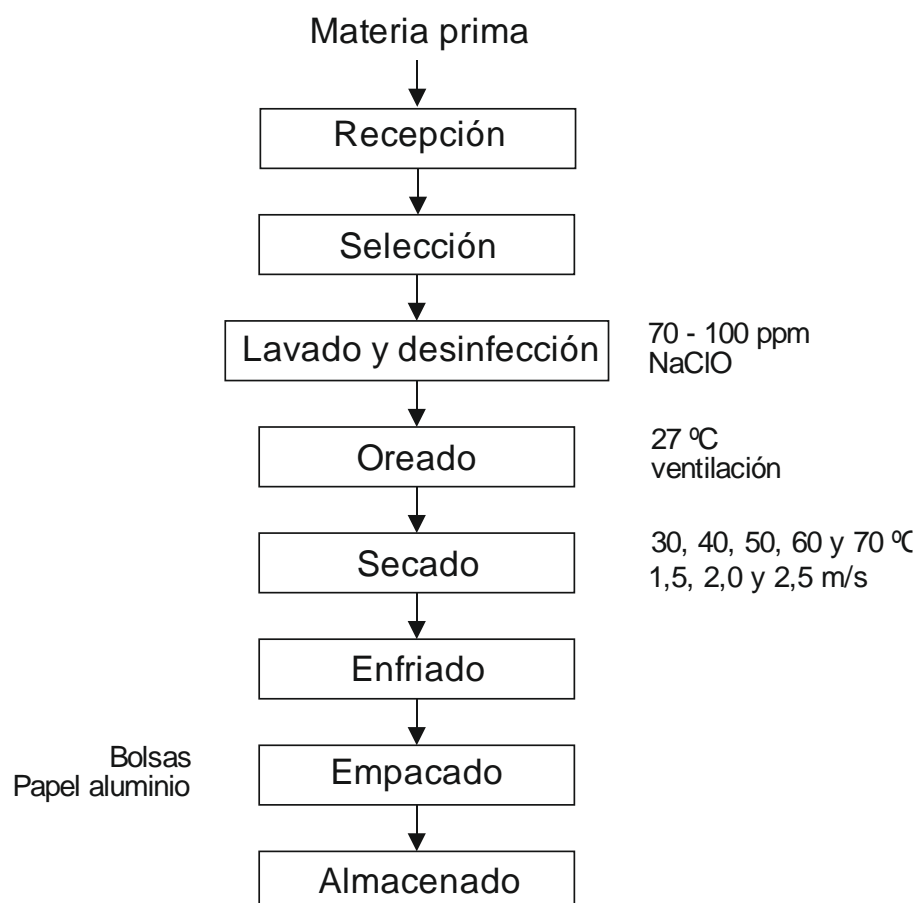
Materia prima

Recepción

Selección

Lavado y desinfección

70 - 100 ppm
NaClO

Oreado

27 ºC
ventilación

Secado

30, 40, 50, 60 y 70 ºC
1,5, 2,0 y 2,5 m/s

Enfriado

Bolsas
Papel aluminio

Empacado

Almacenado